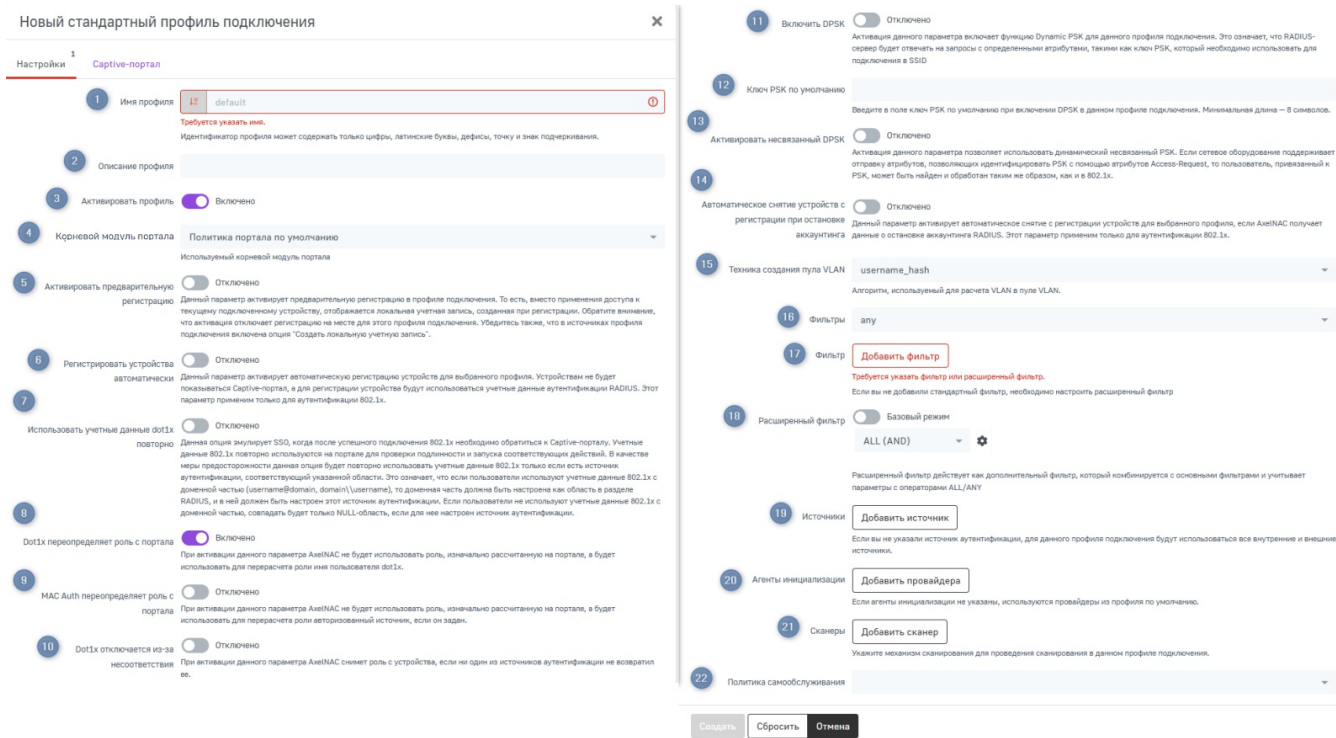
Новый стандартный профиль подключения

Настройки 1 Captive-портал

1 Имя профиля default
Требуется указать имя.
Идентификатор профиля может содержать только цифры, латинские буквы, дефисы, точку и знак подчеркивания.

2 Описание профиля

3 Активировать профиль Включено

4 Корневой модуль портала Политика портала по умолчанию
Используемый корневой модуль портала

5 Активировать предварительную регистрацию Отключено
Данный параметр активирует предварительную регистрацию в профиле подключения. То есть, вместо применения доступа к текущему подключенному устройству, отображается локальная учетная запись, созданная при регистрации. Обратите внимание, что активация отключает регистрацию на месте для этого профиля подключения. Убедитесь также, что в источниках профиля подключения включена опция "Создать локальную учетную запись".

6 Регистрировать устройства автоматически Отключено
Данный параметр активирует автоматическую регистрацию устройств для выбранного профиля. Устройствам не будет показываться Captive-портал, а для регистрации устройства будут использоваться учетные данные аутентификации RADIUS. Этот параметр применим только для аутентификации 802.1x.

7 Использовать учетные данные dot1x повторно Отключено
Данная опция эмулирует SSO, когда после успешного подключения 802.1x необходимо обратиться к Captive-порталу. Учетные данные 802.1x повторно используются на портале для проверки подлинности и запуска соответствующих действий. В качестве меры предосторожности данная опция будет повторно использовать учетные данные 802.1x только если есть источник аутентификации, соответствующий указанной области. Это означает, что если пользователи используют учетные данные 802.1x с доменной частью (username@domain, domain\\username), то доменная часть должна быть настроена как область в разделе RADIUS, и в ней должен быть настроен этот источник аутентификации. Если пользователи не используют учетные данные 802.1x с доменной частью, совпадать будет только NULL-область, если для нее настроен источник аутентификации.

8 Dot1x переопределяет роль с портала Включено
При активации данного параметра AxelNAC не будет использовать роль, изначально рассчитанную на портале, а будет использовать для перерасчета роли имя пользователя dot1x.

9 MAC Auth переопределяет роль с портала Отключено
При активации данного параметра AxelNAC не будет использовать роль, изначально рассчитанную на портале, а будет использовать для перерасчета роли авторизованный источник, если он задан.

10 Dot1x отключается из-за несоответствия Отключено
При активации данного параметра AxelNAC снимет роль с устройства, если ни один из источников аутентификации не возвратил ее.

11 Включить DPSK Отключено
Активация данного параметра включает функцию Dynamic PSK для данного профиля подключения. Это означает, что RADIUS-сервер будет отвечать на запросы с определенными атрибутами, такими как ключ PSK, который необходимо использовать для подключения в SSID

12 Ключ PSK по умолчанию
Введите в поле ключ PSK по умолчанию при включении DPSK в данном профиле подключения. Минимальная длина — 8 символов.

13 Активировать несвязанный DPSK Отключено
Активация данного параметра позволяет использовать динамический несвязанный PSK. Если сетевое оборудование поддерживает отправку атрибутов, позволяющих идентифицировать PSK с помощью атрибутов Access-Request, то пользователь, привязанный к PSK, может быть найден и обработан таким же образом, как и в 802.1x.

14 Автоматическое снятие устройств с регистрации при остановке аккаунтинга Отключено
Данный параметр активирует автоматическое снятие с регистрации устройств для выбранного профиля, если AxelNAC получает данные о остановке аккаунтинга RADIUS. Этот параметр применим только для аутентификации 802.1x.

15 Техника создания пула VLAN username_hash
Алгоритм, используемый для расчета VLAN в пуле VLAN.

16 Фильтры any

17 Фильтр Добавить фильтр
Требуется указать фильтр или расширенный фильтр.
Если вы не добавили стандартный фильтр, необходимо настроить расширенный фильтр

18 Расширенный фильтр Базовый режим
ALL (AND)
Расширенный фильтр действует как дополнительный фильтр, который комбинируется с основными фильтрами и учитывает параметры с операторами ALL/ANY

19 Источники Добавить источник
Если вы не указали источник аутентификации, для данного профиля подключения будут использоваться все внутренние и внешние источники.

20 Агенты инициализации Добавить провайдера
Если агенты инициализации не указаны, используются провайдеры из профиля по умолчанию.

21 Сканеры Добавить сканер
Укажите механизм сканирования для проведения сканирования в данном профиле подключения.

22 Политика самообслуживания

Создать Сбросить Отмена